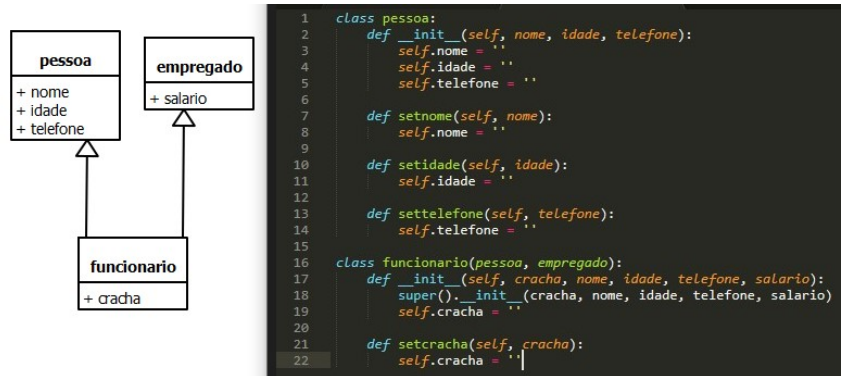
pessoa
+ nome
+ idade
+ telefone

empregado
+ salario

funcionario
+ cracha

```
1  class pessoa:
2      def __init__(self, nome, idade, telefone):
3          self.nome = ''
4          self.idade = ''
5          self.telefone = ''
6
7      def setnome(self, nome):
8          self.nome = ''
9
10     def setidade(self, idade):
11         self.idade = ''
12
13     def settelefone(self, telefone):
14         self.telefone = ''
15
16 class funcionario(pessoa, empregado):
17     def __init__(self, cracha, nome, idade, telefone, salario):
18         super().__init__(cracha, nome, idade, telefone, salario)
19         self.cracha = ''
20
21     def setcracha(self, cracha):
22         self.cracha = ''
```